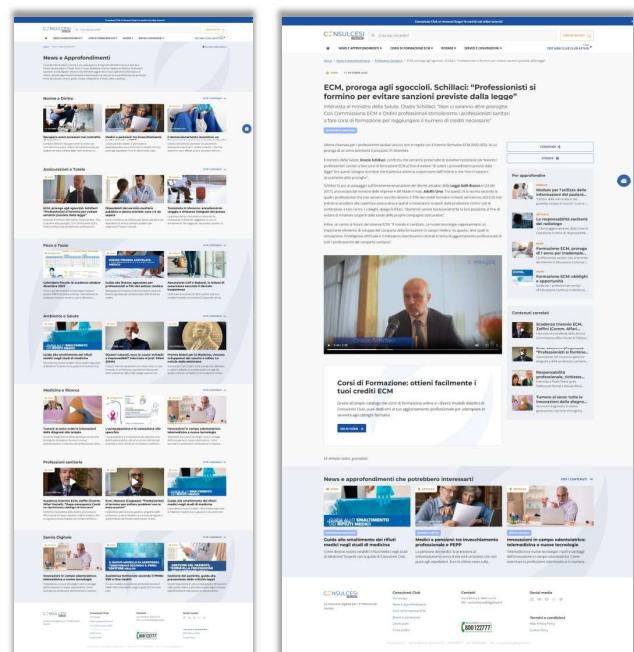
CONSULCESI

News e Approfondimenti

Norme e Diritto

Assicurazioni e Tutele

Fisco e Tasse

Ambiente e Salute

Medicina e Ricerca

Professioni sanitarie

Sanità Digitale

800 122777

CONSULCESI

Cerca nel sito

NEWS E APPROFONDIMENTI · CORSI DI FORMAZIONE ECM · RISORSE · SERVIZI E CONVENZIONI · TEST ECM: CLICCA QUI

ECM, proroga agli sgoccioli. Schillaci: "Professionisti si formino per evitare sanzioni previste dalla legge"

Intervista al ministro della Salute, Orazio Schillaci: "Non ci saranno altre proroghe. Con Commissione ECM e Ordini professionali stimoleremo i professionisti sanitari a fare corsi di formazione per raggiungere il numero di crediti necessario"

Per approfondire

Contenuti correlati

Corsi di Formazione: ottieni facilmente i tuoi crediti ECM

SCOPRI I CORSI

News e approfondimenti che potrebbero interessarti

VEDI I CONTENUTI

Guida allo smaltimento dei rifiuti medici negli studi di medicina

Medici e pensioni: tre investimenti professionali e PEPP

Innovazioni in campo odontoiatrico: telemedicina e nuove tecnologie

CONSULCESI

Consulcesi Club

Contatti

Social media

800 122777